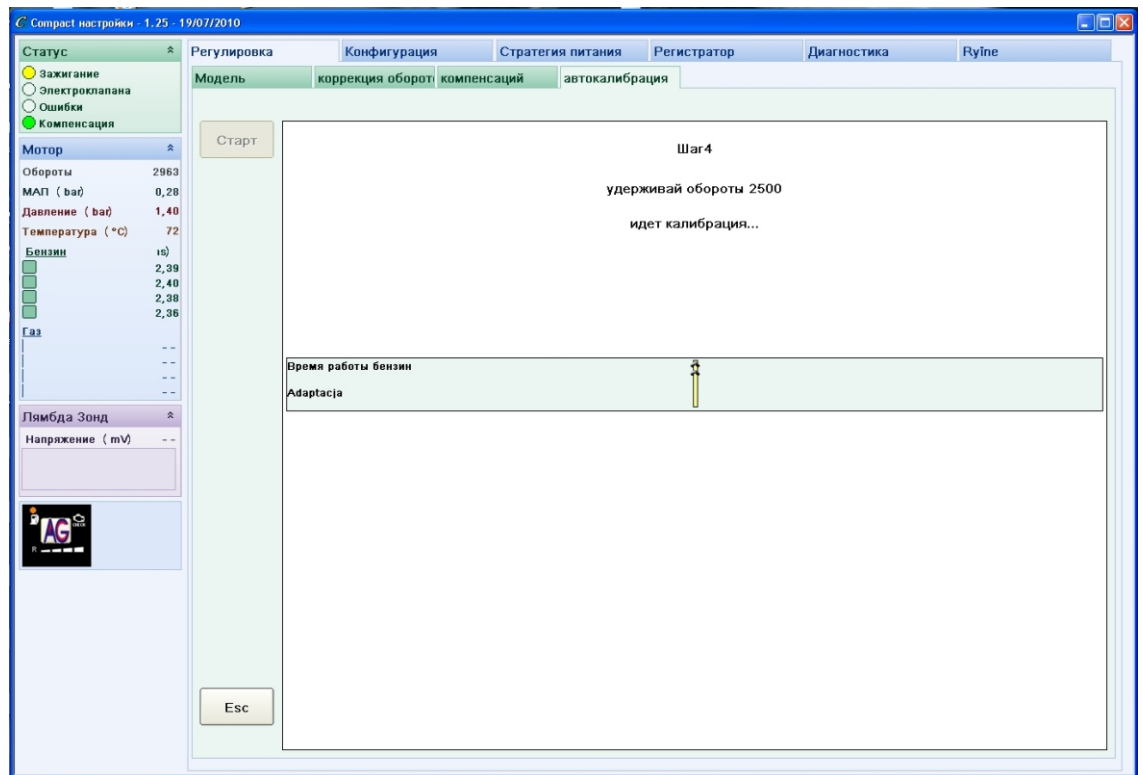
Compact настройки - 1.25 - 19/07/2010

Статус
Зажигание
Электроклапана
Ошибки
Компенсация

Мотор
Обороты 2963
МАП (bar) 0,28
Давление (bar) 1,40
Температура (°C) 72
Бензин ıs)
2,39
2,40
2,38
2,36
Газ
--
--
--
--

Лямбда Зонд
Напряжение (mV) --

AG

Регулировка | Конфигурация | Стратегия питания | Регистратор | Диагностика | Ryïne

Модель | коррекция оборото | компенсаций | автокалибрация

Старт

Шаг4

удерживай обороты 2500

идет калибрация...

Время работы бензин

Adaptacja

Esc